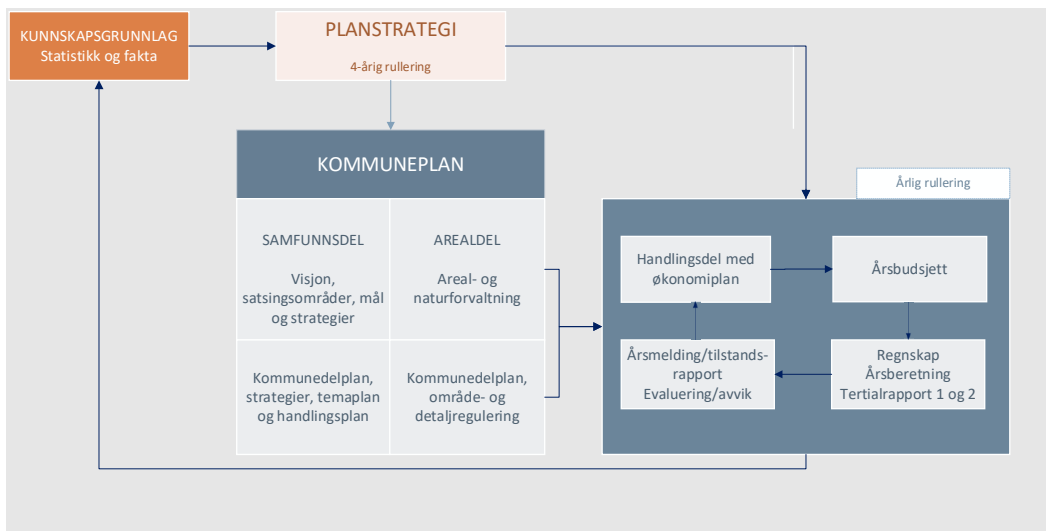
KUNNSKAPSGRUNNLAG
Statistikk og fakta

PLANSTRATEGI
4-årig rullering

KOMMUNEPLAN

SAMFUNNSDEL
Visjon, satsingsområder, mål og strategier

AREALDEL
Areal- og naturforvaltning

Kommunedelplan, strategier, temaplan og handlingsplan

Kommunedelplan, område- og detaljregulering

Årlig rullering

Handlingsdel med økonomiplan

Årsbudsjett

Årsmelding/tilstandsrapport
Evaluering/avvik

Regnskap
Årsberetning
Tertialrapport 1 og 2